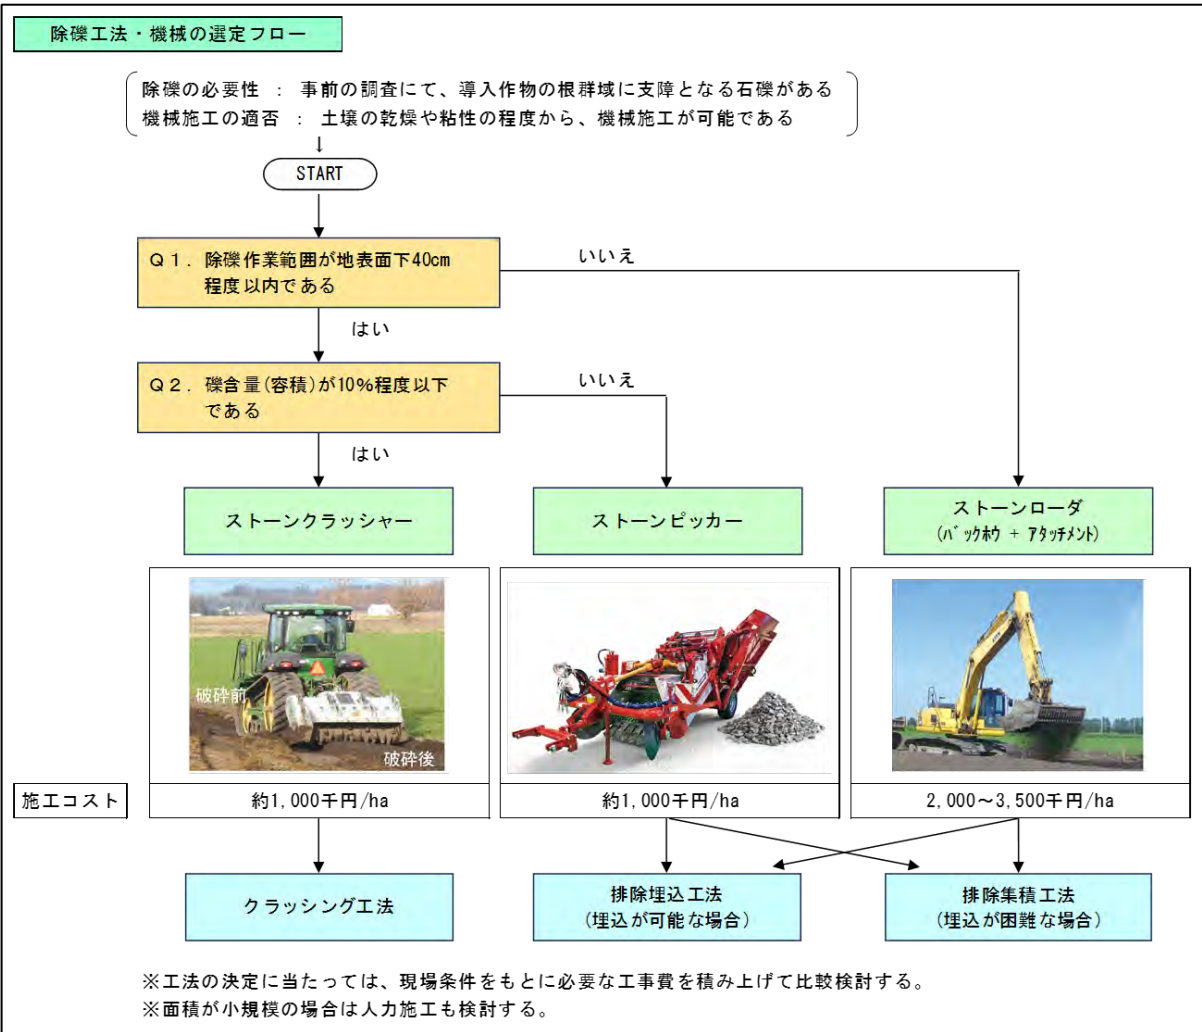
除礫工法・機械の選定フロー

除礫の必要性 ： 事前の調査にて、導入作物の根群域に支障となる石礫がある
機械施工の適否 ： 土壌の乾燥や粘性の程度から、機械施工が可能である

START

Q１．除礫作業範囲が地表面下40cm程度以内である

いいえ

はい

Q２．礫含量(容積)が10%程度以下である

いいえ

はい

ストーンクラッシャー

ストーンピッカー

ストーンローダ
(バックホウ ＋ アタッチメント)

破砕前

破砕後

施工コスト

約1,000千円/ha

約1,000千円/ha

2,000～3,500千円/ha

クラッシング工法

排除埋込工法
(埋込が可能な場合)

排除集積工法
(埋込が困難な場合)

※工法の決定に当たっては、現場条件をもとに必要な工事費を積み上げて比較検討する。
※面積が小規模の場合は人力施工も検討する。